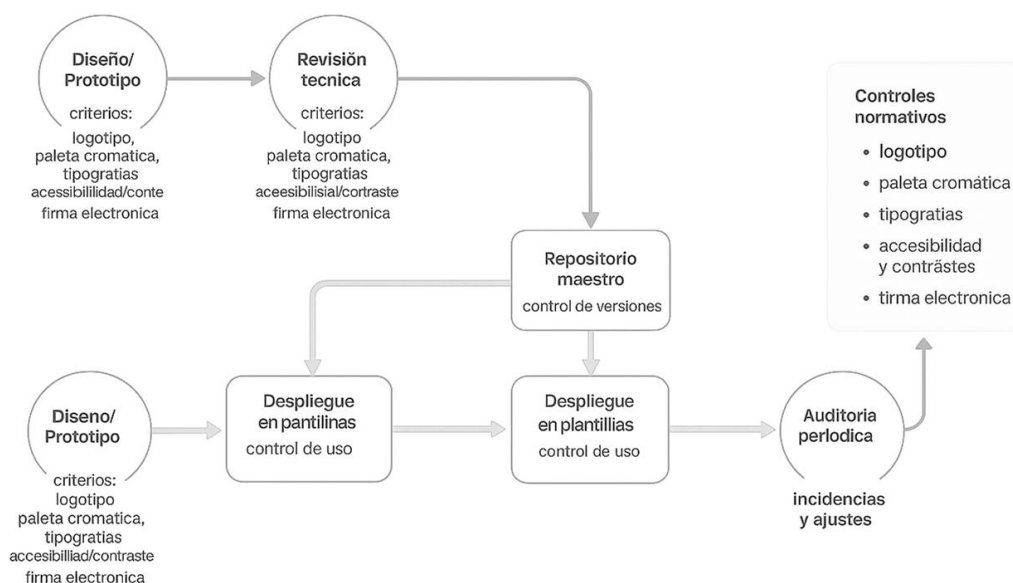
Diseño/
Prototipo

criterios:
logotipo,
paleta cromatica,
tipogratias
acessibililidad/conte
firma electronica

Revisiön
tecnica

criterios:
logotipo
paleta cromatica,
tipogratias
aceesibilisial/cortraste
firma electronica

Controles
normativos

• logotipo
• paleta cromática
• tipogratias
• accesibilidad y contrăstes
• tirma electronica

Repositorio
maestro

control de versiones

Diseno/
Prototipo

criterios:
logotipo
paleta cromatica,
tipogratias
accesibilliad/contraste
firma electronica

Despliegue
en pantilinas

control de uso

Despliegue
en plantillias

control de uso

Auditoria
perlodica

incidencias
y ajustes